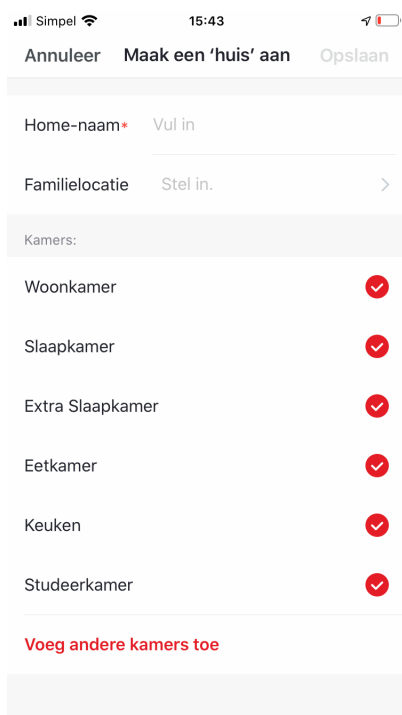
Simpel 15:43

Annuleer Maak een ‘huis’ aan Opslaan

Home-naam* Vul in

Familielocatie Stel in. >

Kamers:

Woonkamer

Slaapkamer

Extra Slaapkamer

Eetkamer

Keuken

Studeerkamer

Voeg andere kamers toe